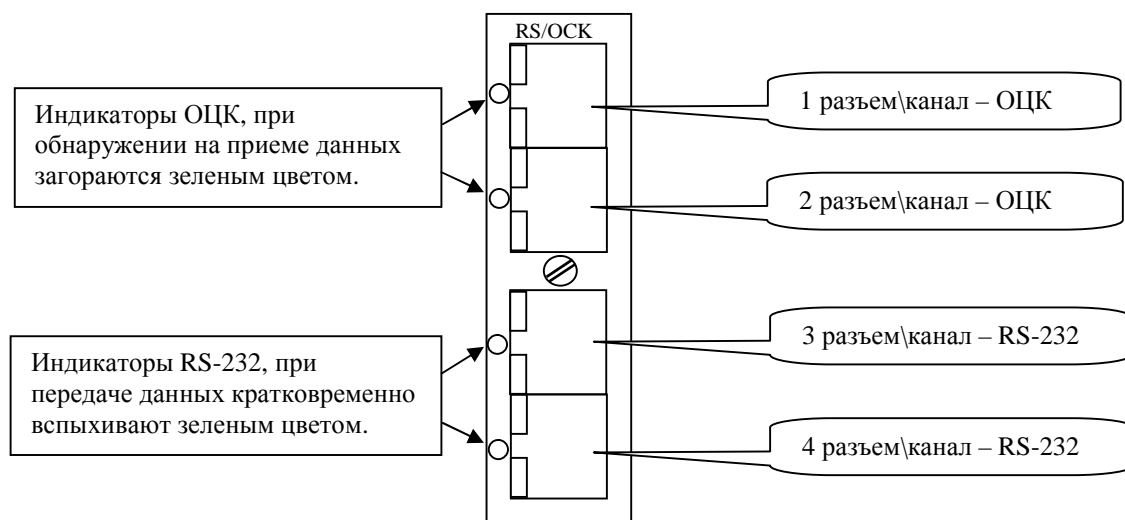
RS/OCK

Индикаторы ОЦК, при обнаружении на приеме данных загораются зеленым цветом.

1 разъем\канал – ОЦК

2 разъем\канал – ОЦК

Индикаторы RS-232, при передаче данных кратковременно вспыхивают зеленым цветом.

3 разъем\канал – RS-232

4 разъем\канал – RS-232